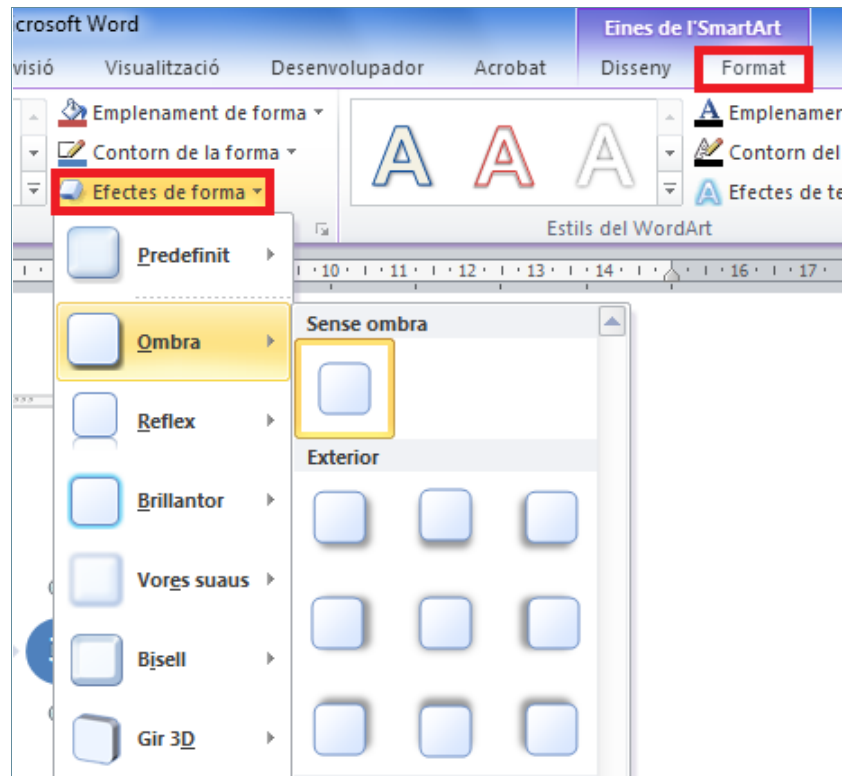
crosoft Word

Eines de l'SmartArt

evisió Visualització Desenvolupador Acrobat Disseny Format

Emplenament de forma
Contorn de la forma
Efectes de forma

Emplename
Contorn del
Efectes de te

Estils del WordArt

10 · 11 · 12 · 13 · 14 · 16 · 17

Predefinit
Ombra
Reflex
Brillantor
Vores suaus
Bisell
Gir 3D

Sense ombra
Exterior